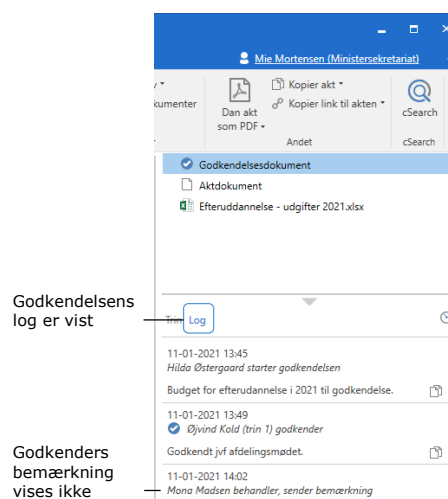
Mie Mortensen (Ministersekretariat)

kumenter

Dan akt som PDF

Kopier akt

Kopier link til akten

Andet

cSearch

cSearch

Godkendelsesdokument

Aktdokument

Efteruddannelse - udgifter 2021.xlsx

Godkendelsens log er vist

Trin

Log

11-01-2021 13:45

Hilda Østergaard starter godkendelsen

Budget for efteruddannelse i 2021 til godkendelse.

11-01-2021 13:49

Øjvind Kold (trin 1) godkender

Godkendt jvf afdelingsmødet.

Godkenders bemærkning vises ikke

11-01-2021 14:02

Mona Madsen behandler, sender bemærkning